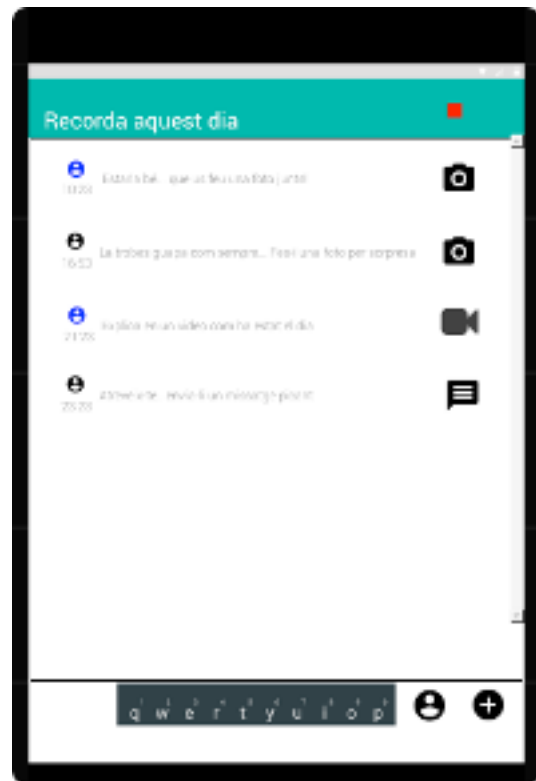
Recorda aquest dia

13:20 Estem bé... que us feu una foto junts!

16:53 La trobes guapa com sempre... Fes-li una foto per sorpresa

21:55 Explica-li en un vídeo com ha estat el dia

23:20 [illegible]

q w e r t y u i o p